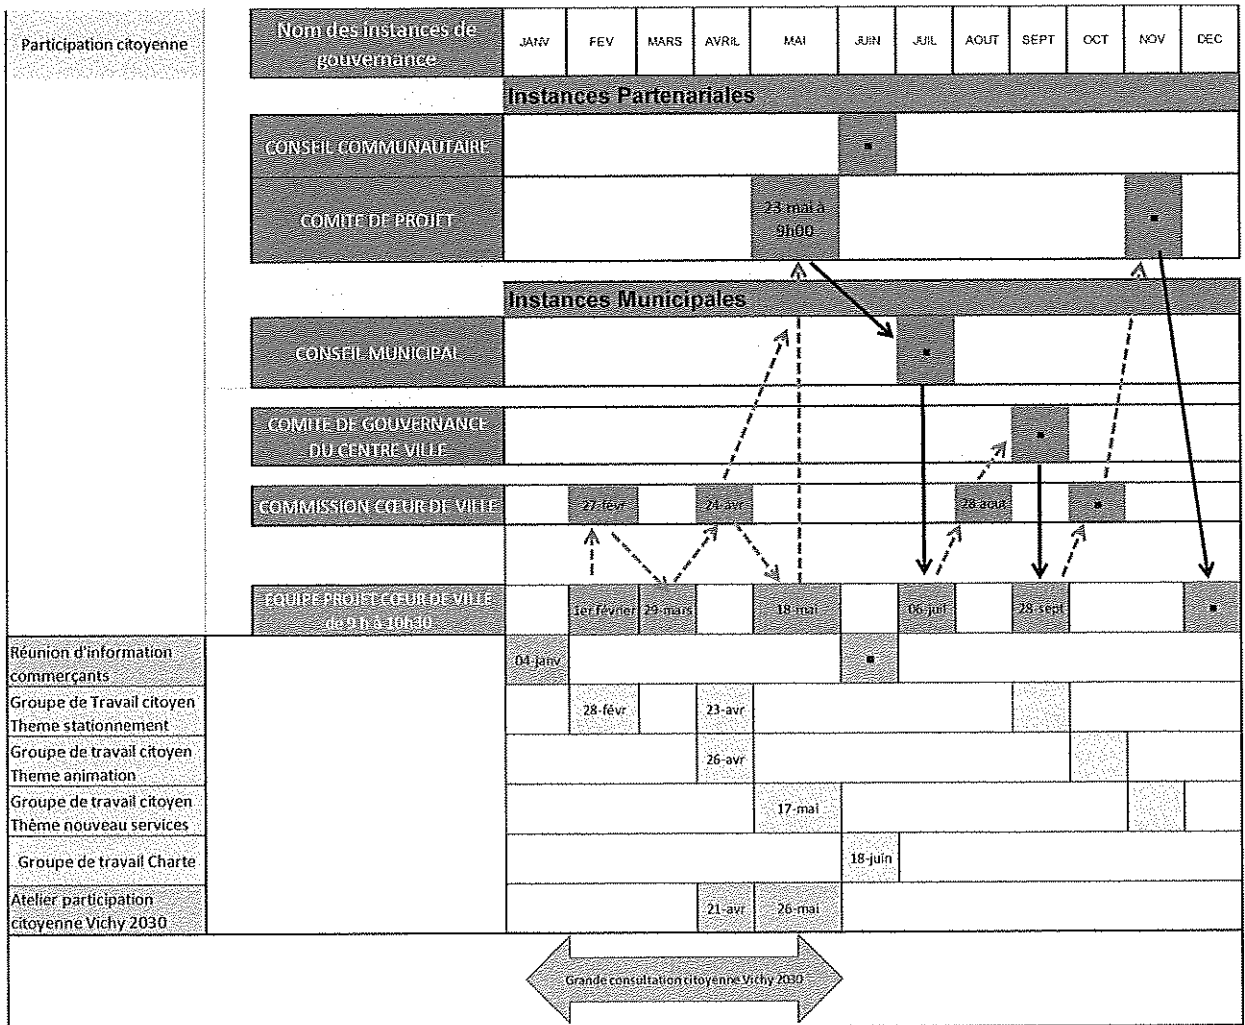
Participation citoyenne

| Nom des instances de gouvernance | JANV | FEV | MARS | AVRIL | MAI | JUIN | JUIL | AOUT | SEPT | OCT | NOV | DEC |
|---|---|---|---|---|---|---|---|---|---|---|---|---|
| Instances Partenariales | | | | | | | | | | | | |
| CONSEIL COMMUNAUTAIRE | | | | | | ■ | | | | | | |
| COMITE DE PROJET | | | | | 23 mai à 9h00 | | | | | | ■ | |
| Instances Municipales | | | | | | | | | | | | |
| CONSEIL MUNICIPAL | | | | | | | ■ | | | | | |
| COMITE DE GOUVERNANCE DU CENTRE VILLE | | | | | | | | | ■ | | | |
| COMMISSION CŒUR DE VILLE | | 27-févr | | 24-avr | | | | 28-août | | ■ | | |
| EQUIPE PROJET CŒUR DE VILLE de 9 h à 10h30 | | 1er février | 29-mars | | 18-mai | | 06-juil | | 28-sept | | | ■ |
| Réunion d'information commerçants | 04-janv | | | | | ■ | | | | | | |
| Groupe de Travail citoyen Theme stationnement | | 28-févr | | 23-avr | | | | | | | | |
| Groupe de travail citoyen Theme animation | | | | 26-avr | | | | | | | | |
| Groupe de travail citoyen Thème nouveau services | | | | | 17-mai | | | | | | | |
| Groupe de travail Charte | | | | | | 18-juin | | | | | | |
| Atelier participation citoyenne Vichy 2030 | | | | 21-avr | 26-mai | | | | | | | |

Grande consultation citoyenne Vichy 2030